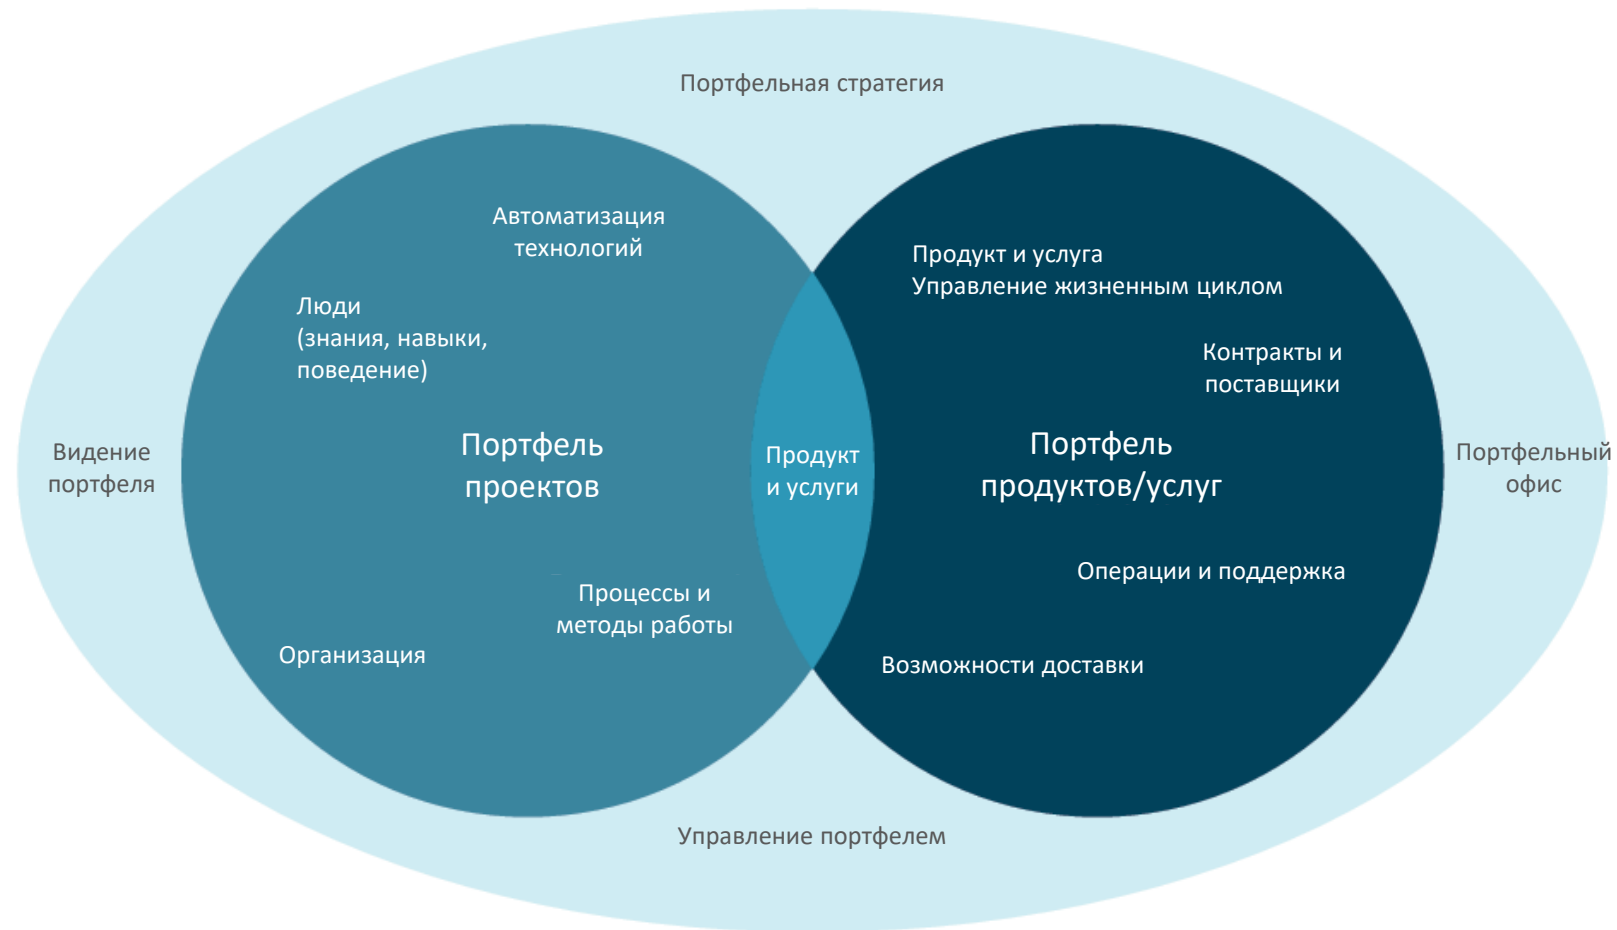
Портфельная стратегия

Автоматизация технологий

Люди (знания, навыки, поведение)

Видение портфеля

Портфель проектов

Процессы и методы работы

Организация

Продукт и услуги

Продукт и услуга
Управление жизненным циклом

Контракты и поставщики

Портфель продуктов/услуг

Портфельный офис

Операции и поддержка

Возможности доставки

Управление портфелем